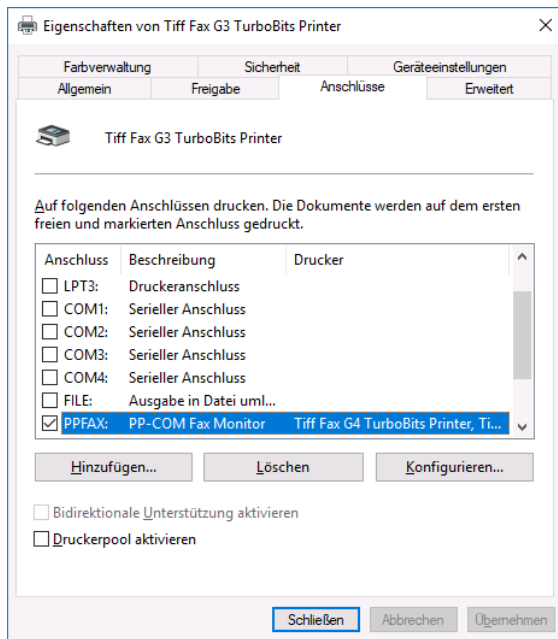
Eigenschaften von Tiff Fax G3 TurboBits Printer

Farbverwaltung | Sicherheit | Geräteeinstellungen
Allgemein | Freigabe | Anschlüsse | Erweitert

Tiff Fax G3 TurboBits Printer

Auf folgenden Anschlüssen drucken. Die Dokumente werden auf dem ersten freien und markierten Anschluss gedruckt.

| Anschluss | Beschreibung | Drucker |
|---|---|---|
| LPT3: | Druckeranschluss | |
| COM1: | Serieller Anschluss | |
| COM2: | Serieller Anschluss | |
| COM3: | Serieller Anschluss | |
| COM4: | Serieller Anschluss | |
| FILE: | Ausgabe in Datei uml... | |
| PPFAX: | PP-COM Fax Monitor | Tiff Fax G4 TurboBits Printer, Ti... |

Hinzufügen... | Löschen | Konfigurieren...

Bidirektionale Unterstützung aktivieren
Druckerpool aktivieren

Schließen | Abbrechen | Übernehmen